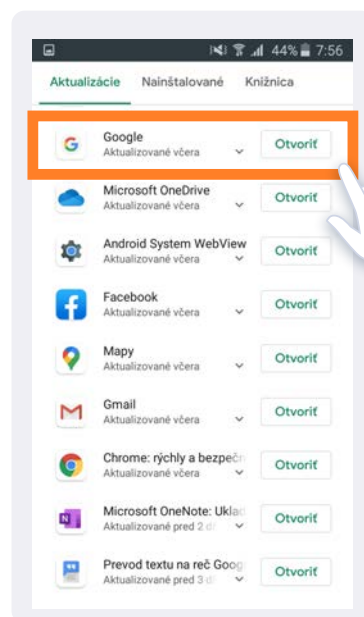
44% 7:56

Aktualizácie Nainštalované Knižnica

Google
Aktualizované včera
Otvoriť

Microsoft OneDrive
Aktualizované včera
Otvoriť

Android System WebView
Aktualizované včera
Otvoriť

Facebook
Aktualizované včera
Otvoriť

Mapy
Aktualizované včera
Otvoriť

Gmail
Aktualizované včera
Otvoriť

Chrome: rýchly a bezpeč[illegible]
Aktualizované včera
Otvoriť

Microsoft OneNote: Uklad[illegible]
Aktualizované pred 2 d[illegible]
Otvoriť

Prevod textu na reč Goog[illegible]
Aktualizované pred 3 d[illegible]
Otvoriť